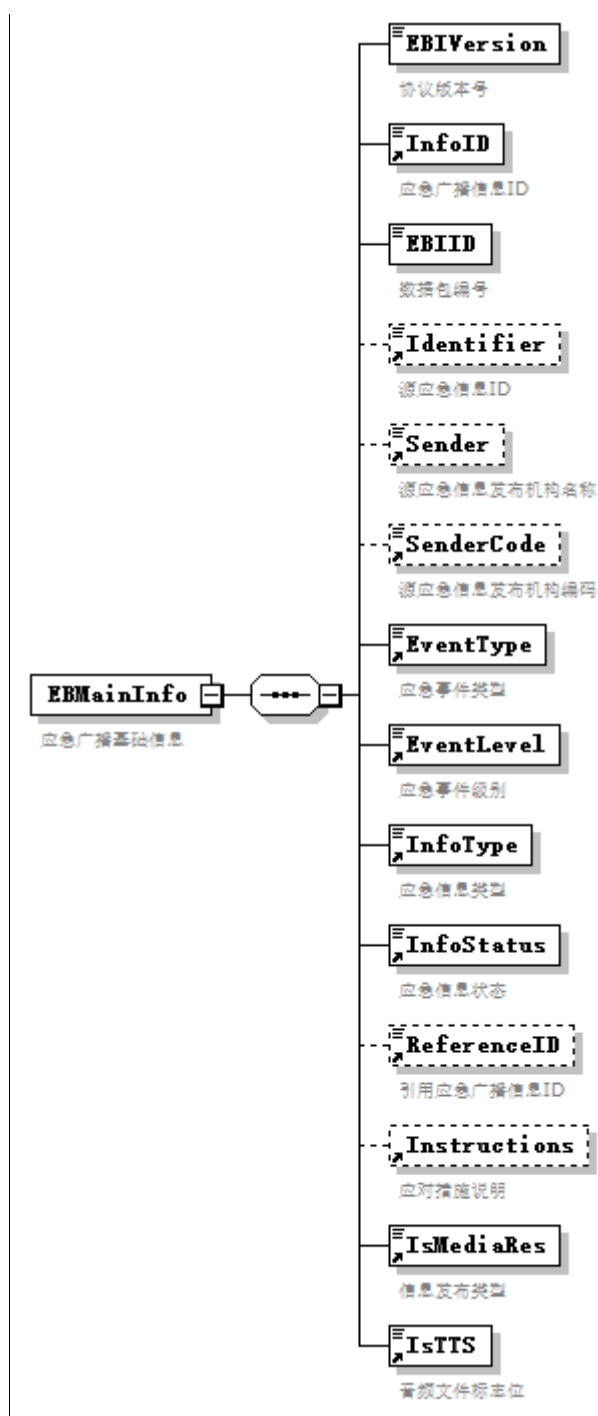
EBMainInfo

应急广播基础信息

EBIVersion

协议版本号

InfoID

应急广播信息ID

EBIID

数据包编号

Identifier

源应急信息ID

Sender

源应急信息发布机构名称

SenderCode

源应急信息发布机构编码

EventType

应急事件类型

EventLevel

应急事件级别

InfoType

应急信息类型

InfoStatus

应急信息状态

ReferenceID

引用应急广播信息ID

Instructions

应对措施说明

IsMediaRes

信息发布类型

IsTTS

音频文件标志位